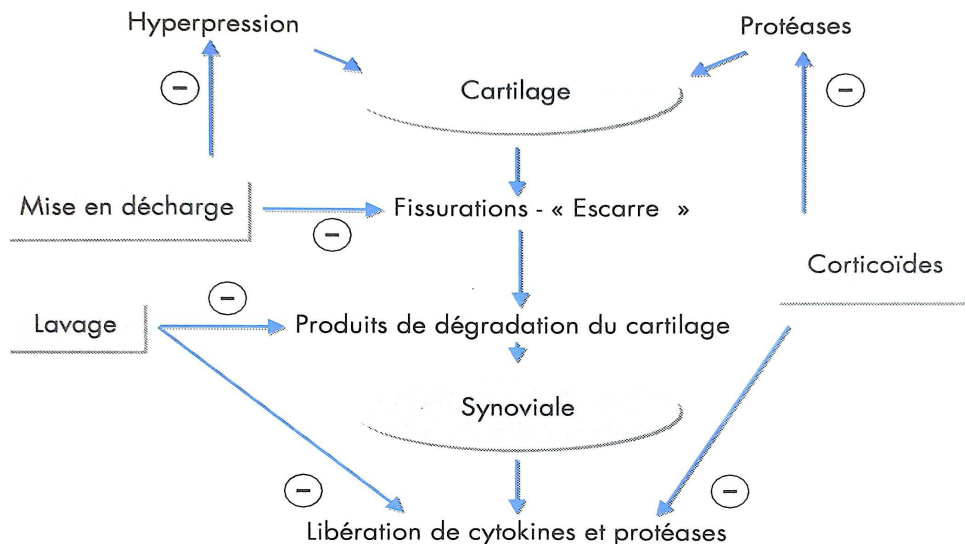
Hyperpression

Protéases

Cartilage

−

−

Mise en décharge

Fissurations - « Escarre »

−

Corticoïdes

−

Lavage

Produits de dégradation du cartilage

Synoviale

−

−

Libération de cytokines et protéases